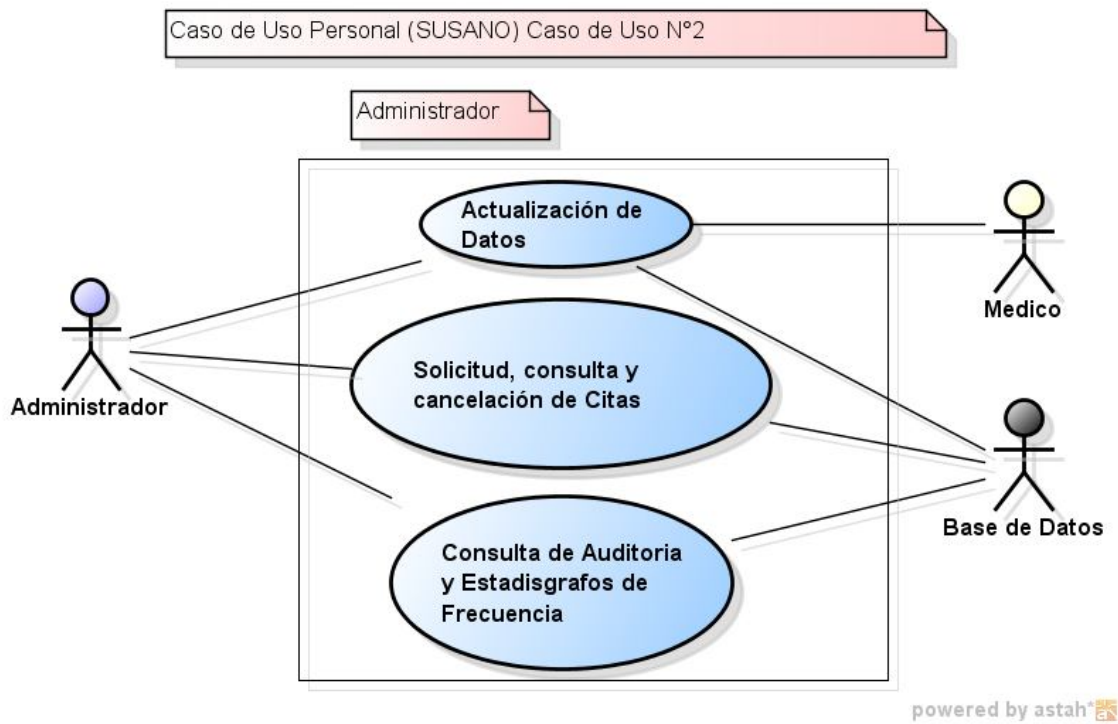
Caso de Uso Personal (SUSANO) Caso de Uso N°2

Administrador

Actualización de Datos

Medico

Administrador

Solicitud, consulta y cancelación de Citas

Base de Datos

Consulta de Auditoria y Estadisgrafos de Frecuencia

powered by astah*